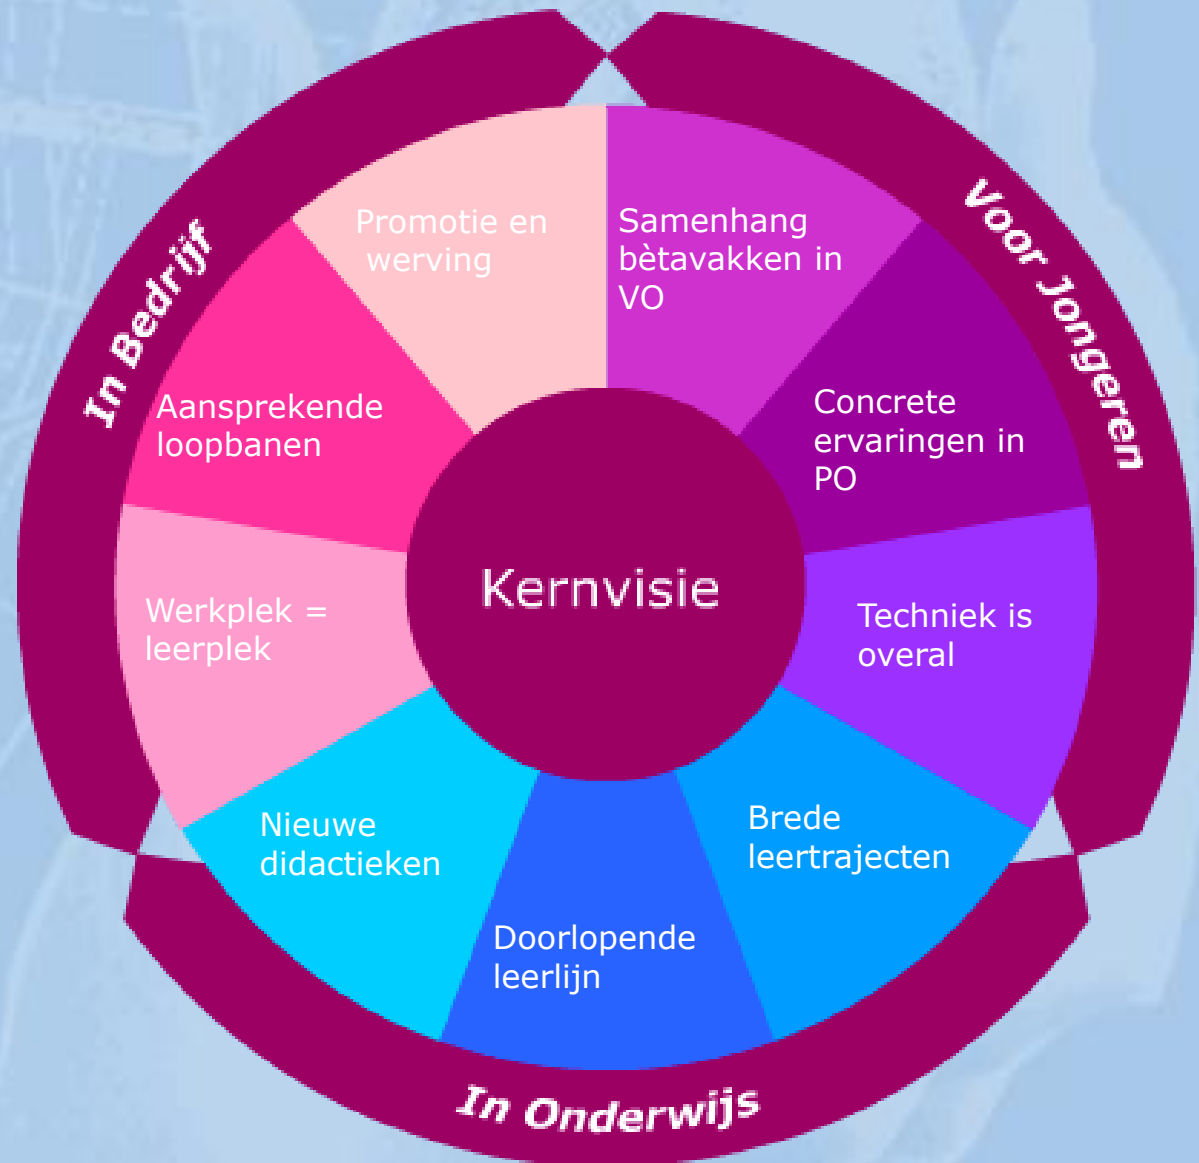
In Bedrijf

Voor Jongeren

Promotie en werving

Samenhang bètavakken in VO

Aansprekende loopbanen

Concrete ervaringen in PO

Kernvisie

Werkplek = leerplek

Techniek is overal

Nieuwe didactieken

Brede leertrajecten

Doorlopende leerlijn

In Onderwijs